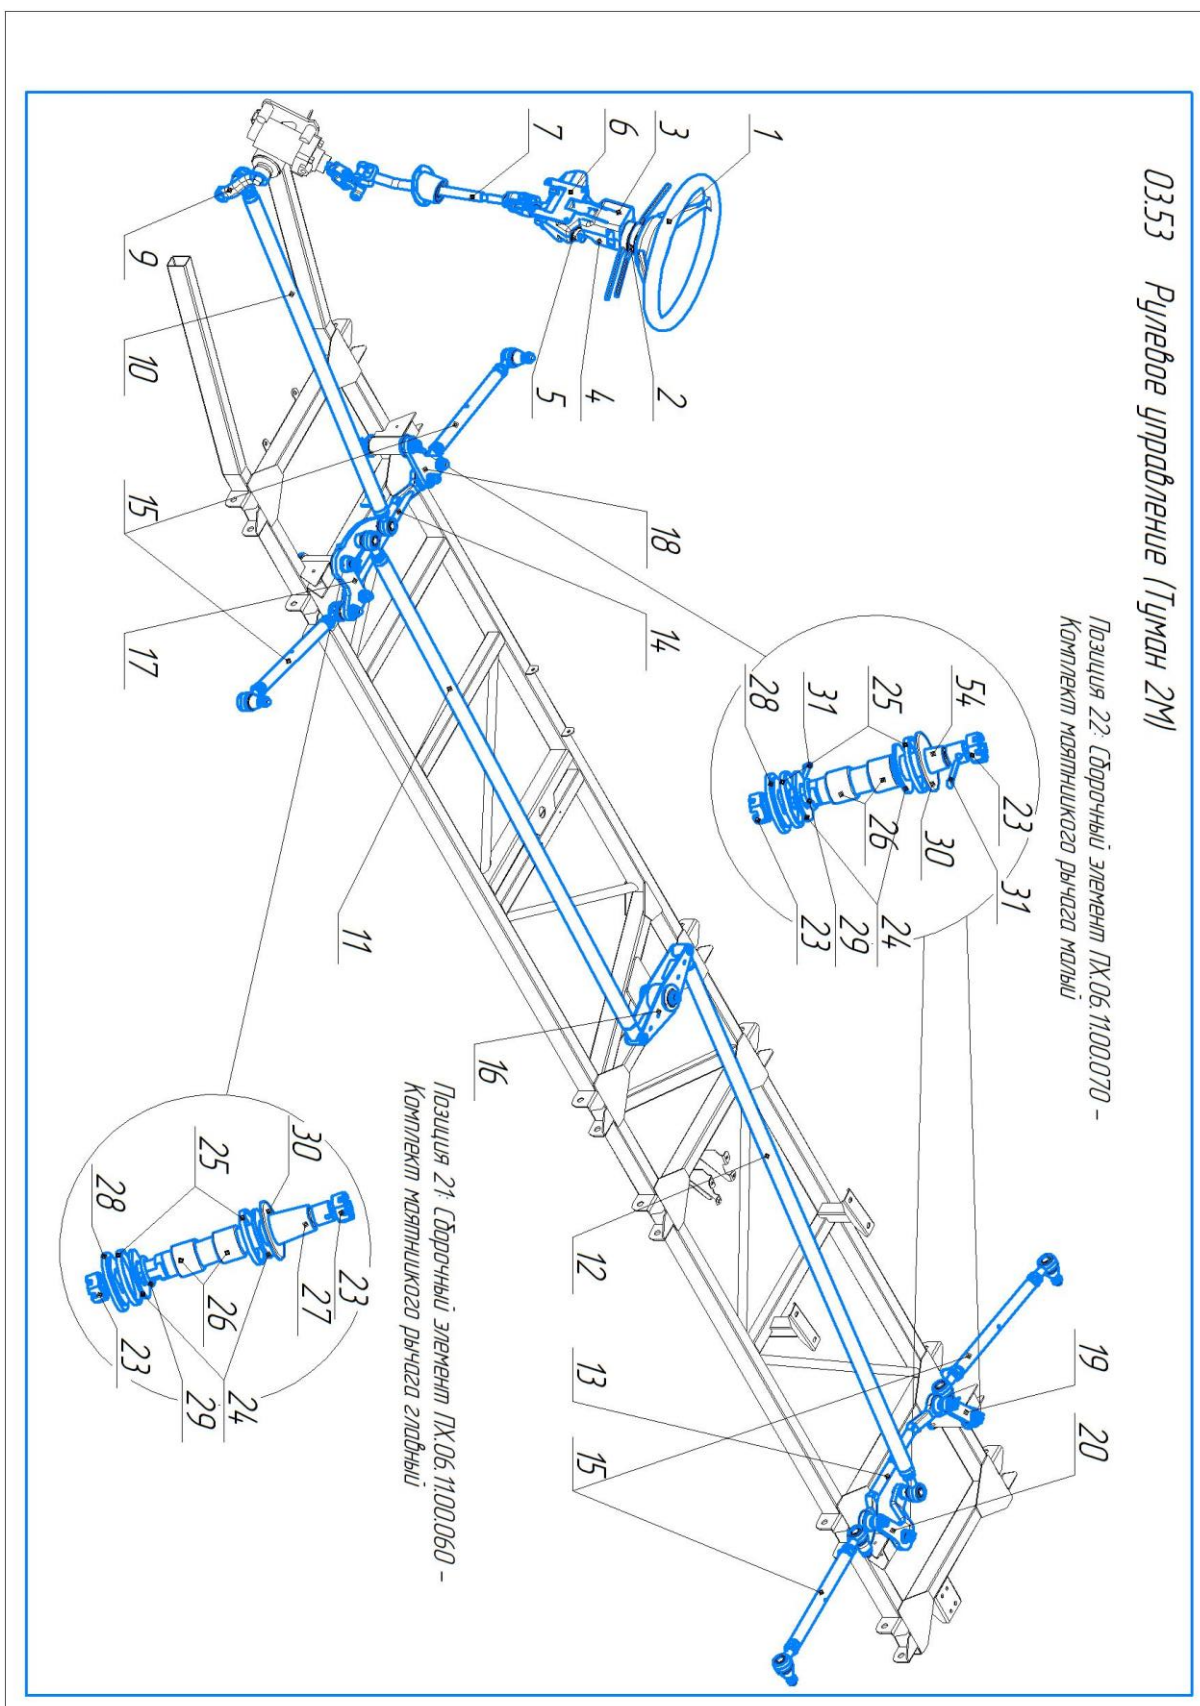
03.53 Рулевое управление (Туман 2М)

Позиция 22: Сборочный элемент ПХ.06.11.00.070 – Комплект маятникого рычага малый

Позиция 21: Сборочный элемент ПХ.06.11.00.060 – Комплект маятникого рычага главный

1
2
3
4
5
6
7
9
10
11
12
13
14
15
15
16
17
18
19
20
54
23
31
25
30
31
28
26
24
29
23
30
23
25
27
28
26
23
29
24